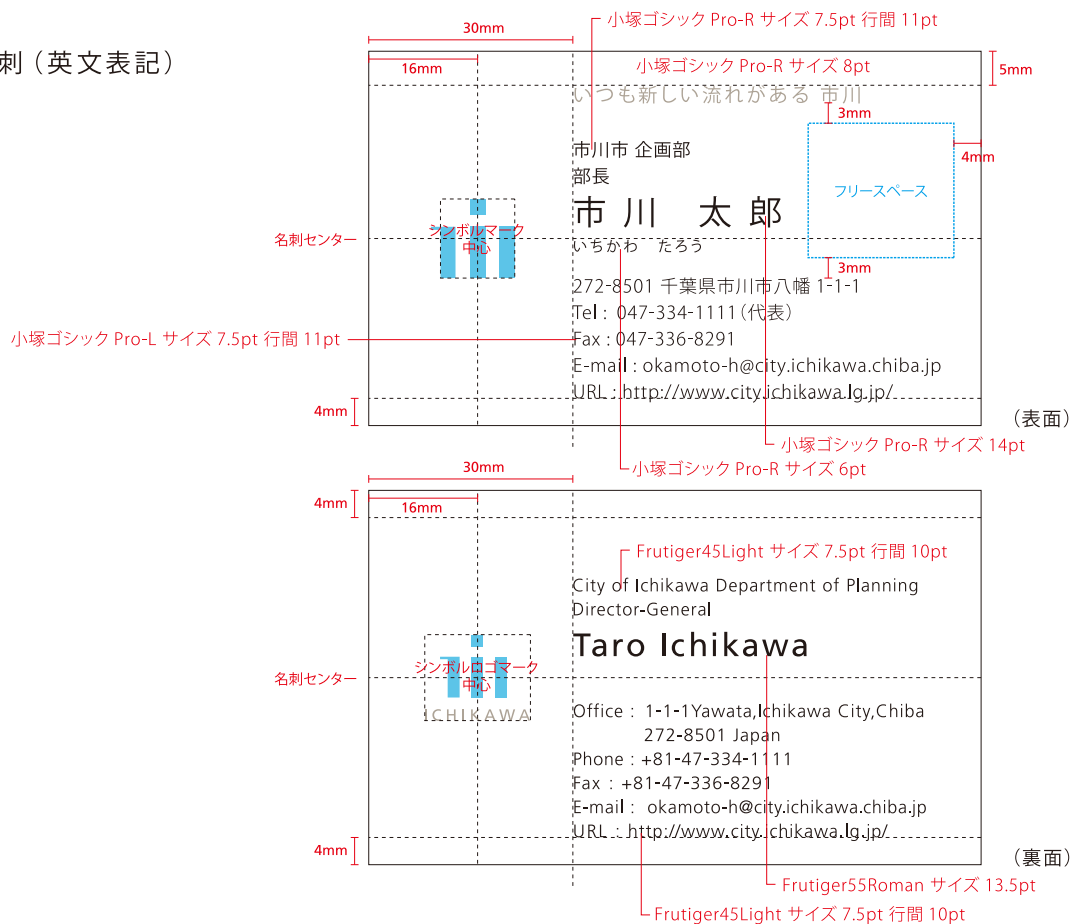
刺（英文表記）

30mm
小塚ゴシック Pro-R サイズ 7.5pt 行間 11pt
16mm
小塚ゴシック Pro-R サイズ 8pt
5mm
いつも新しい流れがある 市川
3mm
市川市 企画部
部長
4mm
フリースペース
市 川　太 郎
シンボルマーク中心
名刺センター
いちかわ　たろう
3mm
272-8501 千葉県市川市八幡 1-1-1
Tel : 047-334-1111（代表）
小塚ゴシック Pro-L サイズ 7.5pt 行間 11pt
Fax : 047-336-8291
E-mail : okamoto-h@city.ichikawa.chiba.jp
URL : http://www.city.ichikawa.lg.jp/
4mm
（表面）
小塚ゴシック Pro-R サイズ 14pt
小塚ゴシック Pro-R サイズ 6pt

30mm
4mm
16mm
Frutiger45Light サイズ 7.5pt 行間 10pt
City of Ichikawa Department of Planning
Director-General
Taro Ichikawa
シンボルロゴマーク中心
名刺センター
ICHIKAWA
Office : 1-1-1Yawata,Ichikawa City,Chiba
272-8501 Japan
Phone : +81-47-334-1111
Fax : +81-47-336-8291
E-mail : okamoto-h@city.ichikawa.chiba.jp
URL : http://www.city.ichikawa.lg.jp/
4mm
（裏面）
Frutiger55Roman サイズ 13.5pt
Frutiger45Light サイズ 7.5pt 行間 10pt